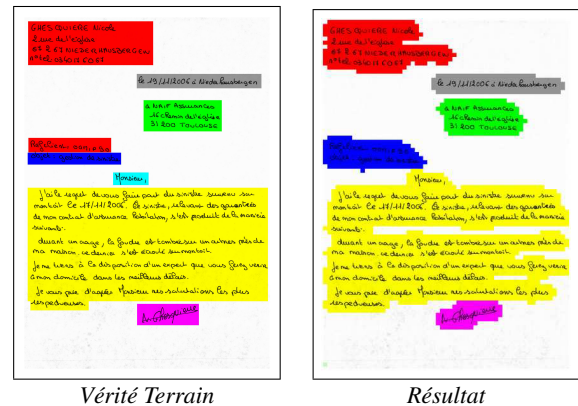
GRESOUCHE Nicole
2 rue de l'église
67 2 67 NIEDERHAUSBERGEN
N° tel. 0388 18 03 87

le 19/11/2006 à Niederhausbergen

à MAIF Assurances
16 chemin de l'église
31 200 TOULOUSE

Référence : 8914.1306
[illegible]

Monsieur,

J'ai le regret de vous faire part du sinistre survenu au mardi le 17/11/2006. Ce sinistre, relevant des garanties de mon contrat d'assurance Habitation, s'est produit de la manière suivante :

durant un orage, la foudre est tombée sur un arbre près de ma maison ce dernier s'est écroulé sur mon toit.

Je me tiens à la disposition d'un expert que vous fixez venir à mon domicile dans les meilleurs délais.

Je vous prie d'agréer Monsieur mes salutations les plus respectueuses.

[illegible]

GRESOUCHE Nicole
2 rue de l'église
67 2 67 NIEDERHAUSBERGEN
N° tel. 0388 18 03 87

le 19/11/2006 à Niederhausbergen

à MAIF Assurances
16 chemin de l'église
31 200 TOULOUSE

Référence : 8914.1306
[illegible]

Monsieur,

J'ai le regret de vous faire part du sinistre survenu au mardi le 17/11/2006. Ce sinistre, relevant des garanties de mon contrat d'assurance Habitation, s'est produit de la manière suivante :

durant un orage, la foudre est tombée sur un arbre près de ma maison ce dernier s'est écroulé sur mon toit.

Je me tiens à la disposition d'un expert que vous fixez venir à mon domicile dans les meilleurs délais.

Je vous prie d'agréer Monsieur mes salutations les plus respectueuses.

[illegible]

Vérité Terrain

Résultat